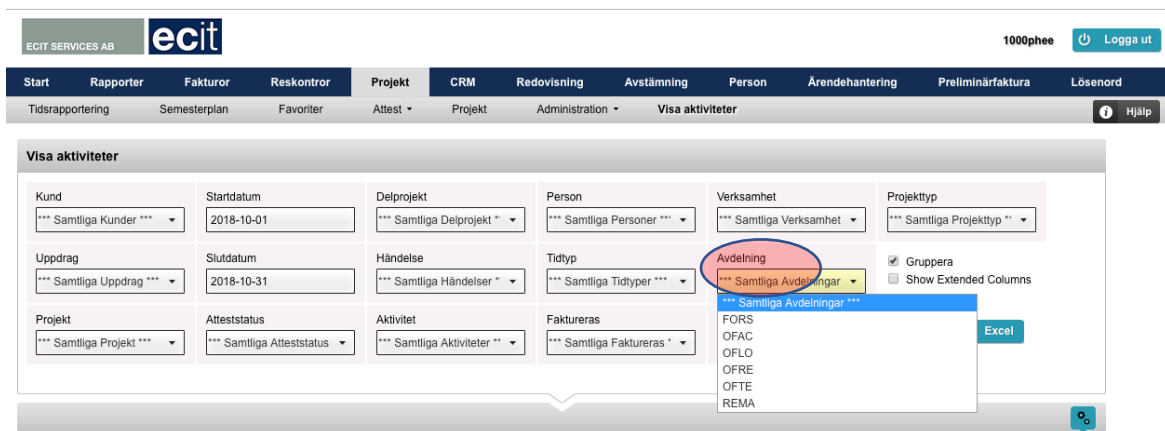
ECIT SERVICES AB ecit

1000phee Logga ut

Start Rapporter Fakturor Reskontror Projekt CRM Redovisning Avstämning Person Ärendehantering Preliminärfaktura Lösenord

Tidsrapportering Semesterplan Favoriter Attest ▾ Projekt Administration ▾ Visa aktiviteter

Hjälp

Visa aktiviteter

Kund
*** Samtliga Kunder ***

Startdatum
2018-10-01

Delprojekt
*** Samtliga Delprojekt *

Person
*** Samtliga Personer **

Verksamhet
*** Samtliga Verksamhet

Projekttyp
*** Samtliga Projekttyp *

Uppdrag
*** Samtliga Uppdrag ***

Slutdatum
2018-10-31

Händelse
*** Samtliga Händelser *

Tidtyp
*** Samtliga Tidtyper ***

Avdelning
*** Samtliga Avdelningar

Gruppera
Show Extended Columns

Projekt
*** Samtliga Projekt ***

Atteststatus
*** Samtliga Atteststatus

Aktivitet
*** Samtliga Aktiviteter **

Faktureras
*** Samtliga Faktureras *

*** Samtliga Avdelningar ***
FORS
OFAC
OFLO
OFRE
OFTE
REMA

Excel